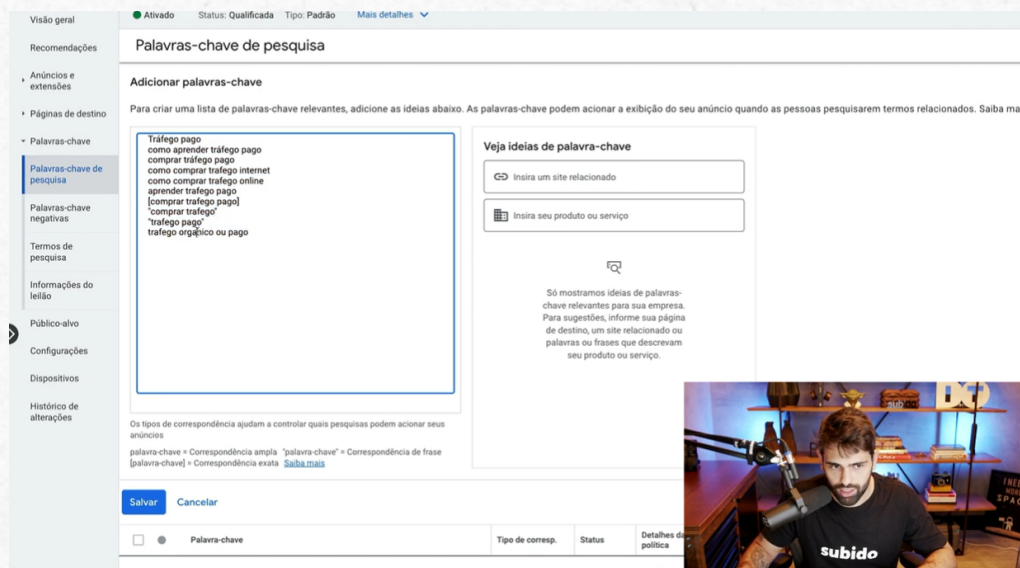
Visão geral
Recomendações
Anúncios e extensões
Páginas de destino
Palavras-chave
Palavras-chave de pesquisa
Palavras-chave negativas
Termos de pesquisa
Informações do leilão
Público-alvo
Configurações
Dispositivos
Histórico de alterações

Ativado   Status: Qualificada   Tipo: Padrão   Mais detalhes

Palavras-chave de pesquisa

Adicionar palavras-chave

Para criar uma lista de palavras-chave relevantes, adicione as ideias abaixo. As palavras-chave podem acionar a exibição do seu anúncio quando as pessoas pesquisarem termos relacionados. Saiba ma

Tráfego pago
como aprender tráfego pago
comprar tráfego pago
como comprar trafego internet
como comprar trafego online
aprender trafego pago
[comprar trafego pago]
"comprar trafego"
"trafego pago"
trafego organico ou pago

Os tipos de correspondência ajudam a controlar quais pesquisas podem acionar seus anúncios

palavra-chave = Correspondência ampla   "palavra-chave" = Correspondência de frase
[palavra-chave] = Correspondência exata   Saiba mais

Veja ideias de palavra-chave

Insira um site relacionado

Insira seu produto ou serviço

Só mostramos ideias de palavras-chave relevantes para sua empresa. Para sugestões, informe sua página de destino, um site relacionado ou palavras ou frases que descrevam seu produto ou serviço.

Salvar   Cancelar

| | Palavra-chave | Tipo de corresp. | Status | Detalhes da política |
|---|---|---|---|---|

subido